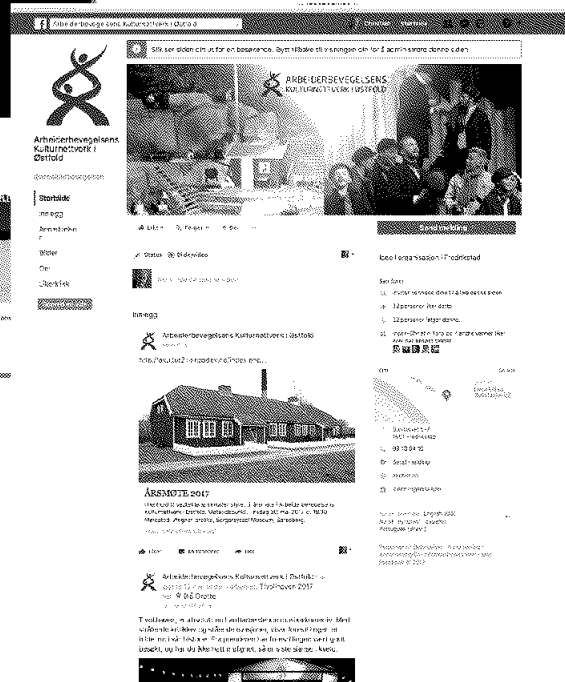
Arbeiderbevegelsens Kulturnettverk i Østfold

Slik ser siden din ut for en besøkende. Bytt tilbake til å se siden som administrator

ARBEIDERBEVEGELSENS KULTURNETTVERK I ØSTFOLD

Arbeiderbevegelsens Kulturnettverk i Østfold

@arbeiderbevegelse

Startside

Innlegg

Anmeldelser

Bilder

Om

Likerklikk

Liker

Følger

Del

Send melding

Status

Bilde/video

Ideell organisasjon i Fredrikstad

Innlegg

Arbeiderbevegelsens Kulturnettverk i Østfold

ÅRSMØTE 2017

Liker

Kommenter

Del

Arbeiderbevegelsens Kulturnettverk i Østfold

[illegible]